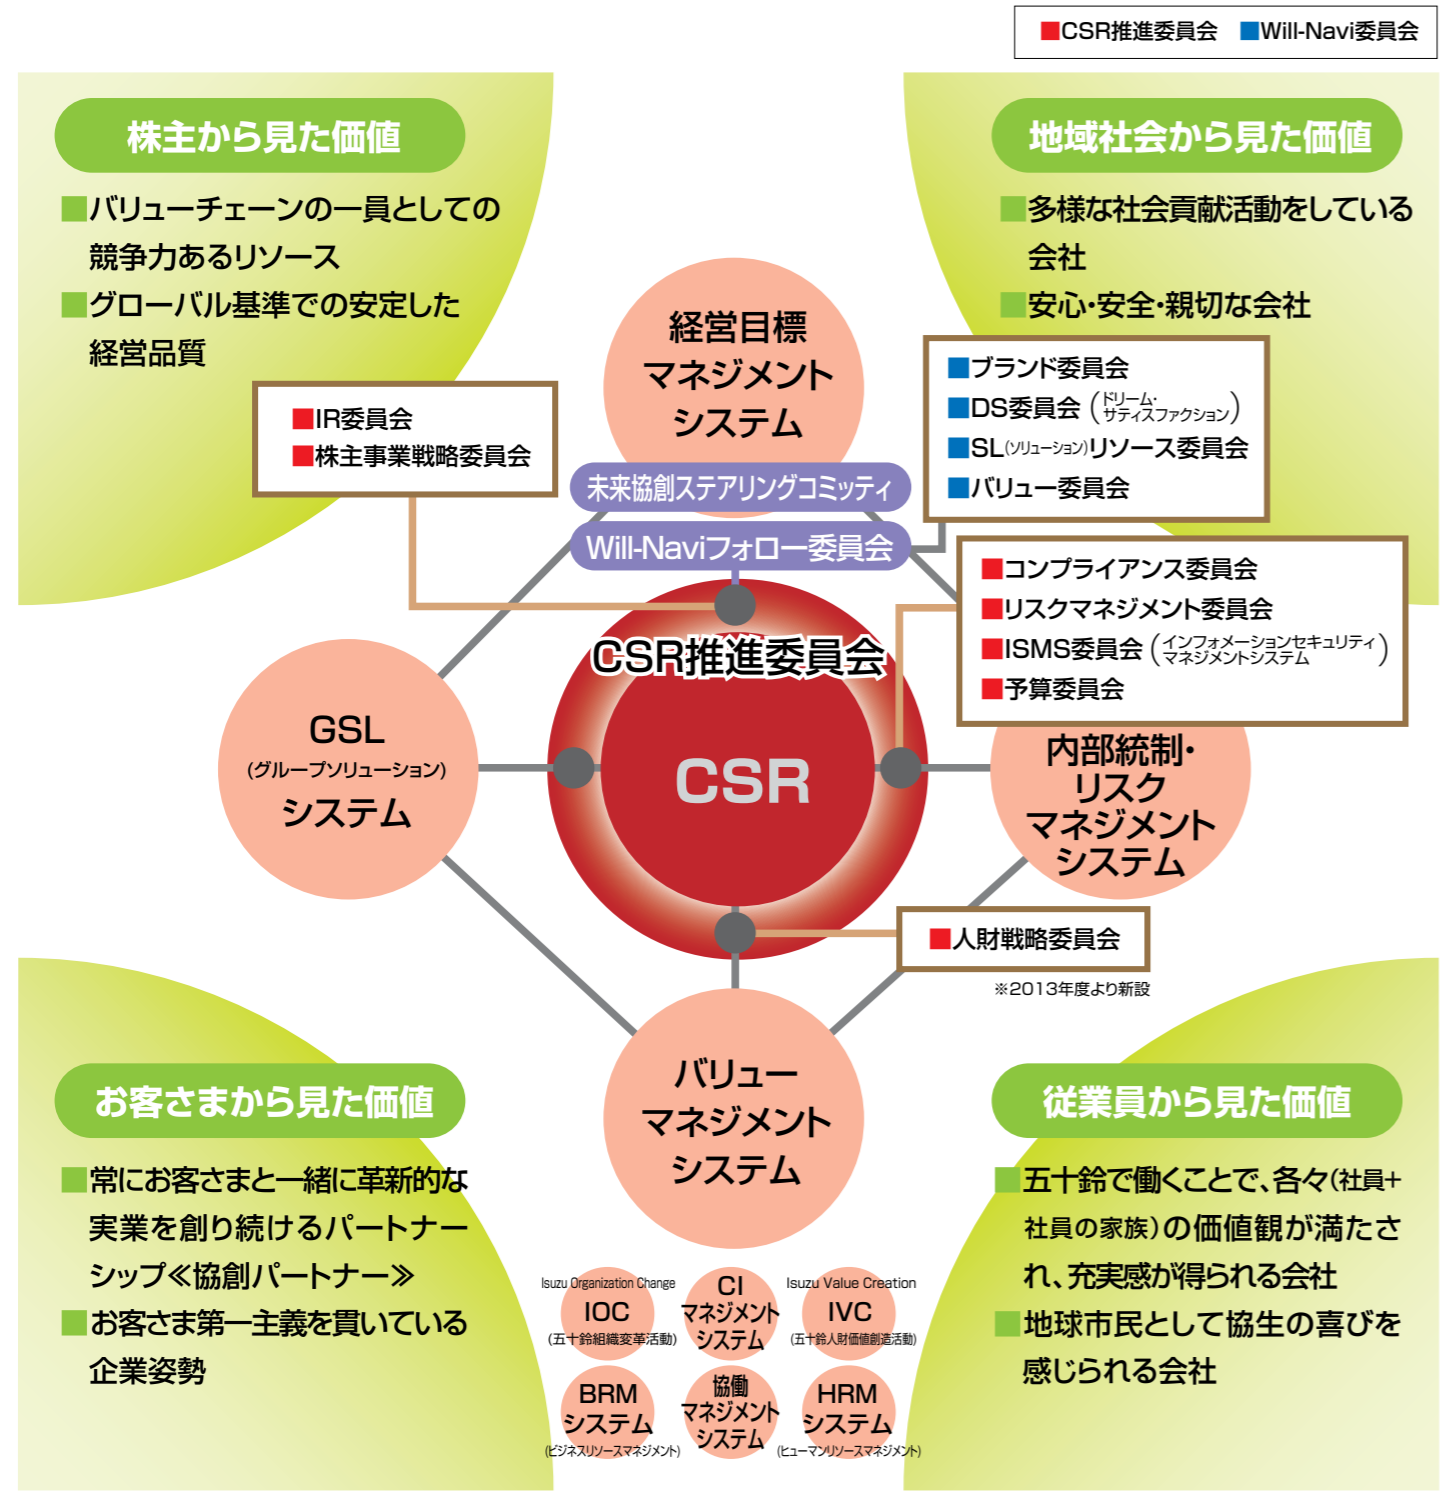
■CSR推進委員会 ■Will-Navi委員会

株主から見た価値

■バリューチェーンの一員としての競争力あるリソース
■グローバル基準での安定した経営品質

■IR委員会
■株主事業戦略委員会

地域社会から見た価値

■多様な社会貢献活動をしている会社
■安心・安全・親切な会社

経営目標マネジメントシステム

■ブランド委員会
■DS委員会（ドリーム・サティスファクション）
■SL(ソリューション)リソース委員会
■バリュー委員会

未来協創ステアリングコミッティ

Will-Naviフォロー委員会

■コンプライアンス委員会
■リスクマネジメント委員会
■ISMS委員会（インフォメーションセキュリティマネジメントシステム）
■予算委員会

CSR推進委員会

CSR

GSL (グループソリューション) システム

内部統制・リスクマネジメントシステム

■人財戦略委員会

※2013年度より新設

お客さまから見た価値

■常にお客さまと一緒に革新的な実業を創り続けるパートナーシップ≪協創パートナー≫
■お客さま第一主義を貫いている企業姿勢

バリューマネジメントシステム

従業員から見た価値

■五十鈴で働くことで、各々(社員+社員の家族)の価値観が満たされ、充実感が得られる会社
■地球市民として協生の喜びを感じられる会社

Isuzu Organization Change IOC (五十鈴組織変革活動)

CI マネジメントシステム

Isuzu Value Creation IVC (五十鈴人財価値創造活動)

BRM システム (ビジネスリソースマネジメント)

協働マネジメントシステム

HRM システム (ヒューマンリソースマネジメント)